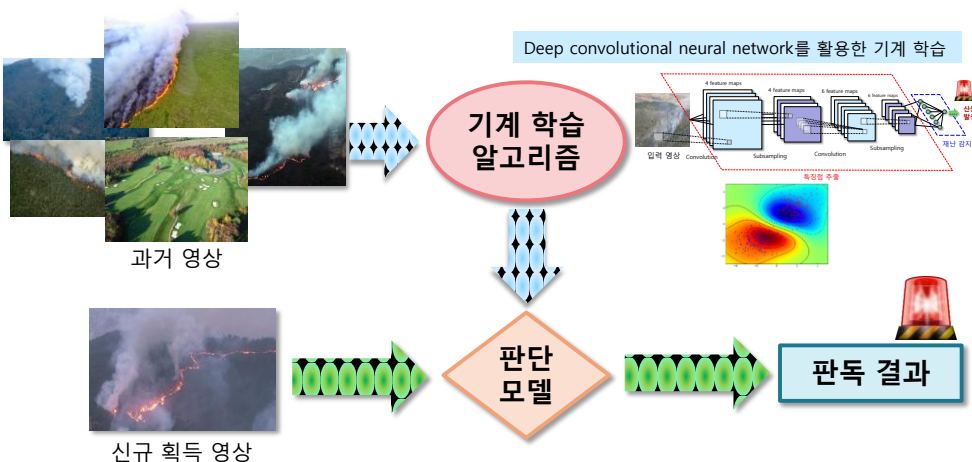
Deep convolutional neural network를 활용한 기계 학습

기계 학습
알고리즘

과거 영상

4 feature maps
4 feature maps
6 feature maps
6 feature maps
입력 영상
Convolution
Subsampling
Convolution
Subsampling
특징점 추출
재난 감지
산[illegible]
발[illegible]

판단
모델

판독 결과

신규 획득 영상